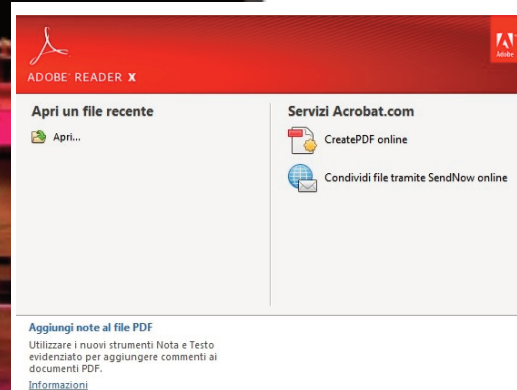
ADOBE® READER® X

Adobe

Apri un file recente

Apri...

Servizi Acrobat.com

CreatePDF online

Condividi file tramite SendNow online

Aggiungi note al file PDF

Utilizzare i nuovi strumenti Nota e Testo evidenziato per aggiungere commenti ai documenti PDF.

Informazioni